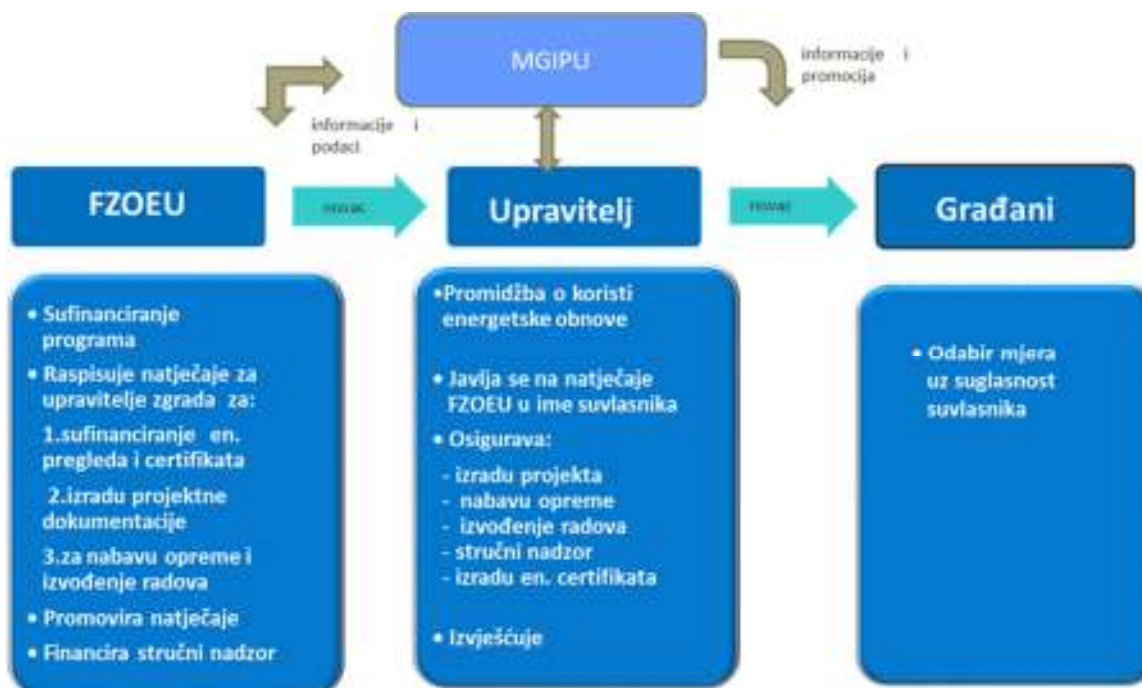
MGIPU

informacije i promocija

informacije i podaci

FZOEU

novac

Upravitelj

novac

Građani

• Sufinanciranje programa
• Raspisuje natječaje za upravitelje zgrada za:
1.sufinanciranje en. pregleda i certifikata
2.izradu projektne dokumentacije
3.za nabavu opreme i izvođenje radova
• Promovira natječaje
• Financira stručni nadzor

•Promidžba o koristi energetske obnove
• Javlja se na natječaje FZOEU u ime suvlasnika
• Osigurava:
- izradu projekta
- nabavu opreme
- izvođenje radova
- stručni nadzor
- izradu en. certifikata
• Izvješćuje

• Odabir mjera uz suglasnost suvlasnika